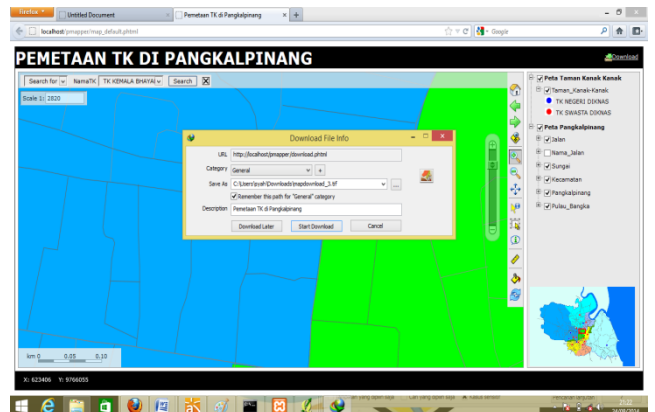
Firefox
Untitled Document
Pemetaan TK di Pangkalpinang
+
localhost/pmapper/map_default.phtml
Google

PEMETAAN TK DI PANGKALPINANG
Download

Search for
NamaTK
TK KEMALA BHAYAI
Search

Scale 1: 2820

Download File Info
URL http://localhost/pmapper/download.phtml
Category General
Save As C:\Users\syah\Downloads\mapdownload_3.tif
Remember this path for "General" category
Description Pemetaan TK di Pangkalpinang
Download Later
Start Download
Cancel

km 0 0.05 0.10

X: 623406 Y: 9766055

Peta Taman Kanak Kanak
Taman_Kanak-Kanak
TK NEGERI DIKNAS
TK SWASTA DIKNAS
Peta Pangkalpinang
Jalan
Nama_Jalan
Sungai
Kecamatan
Pangkalpinang
Pulau_Bangka